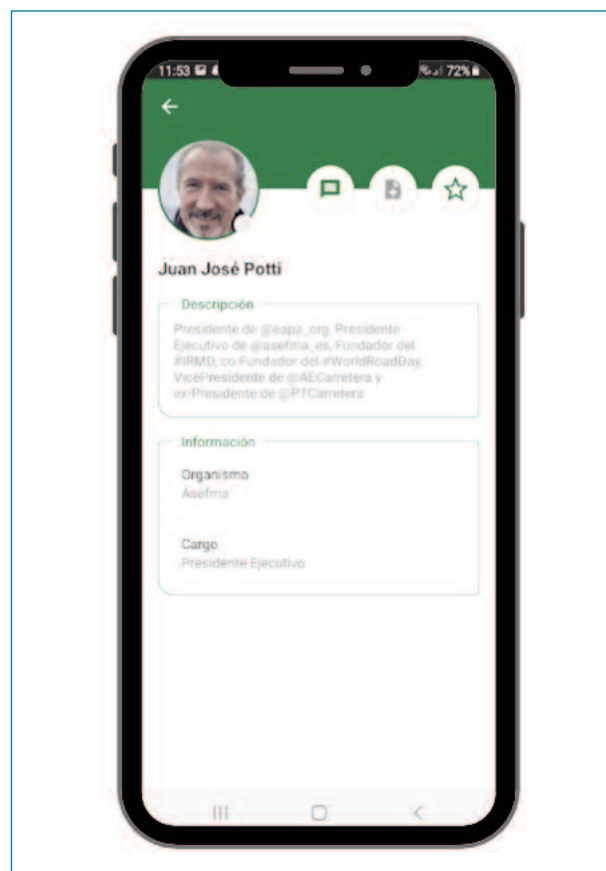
11:53

72%

Juan José Potti

Descripción

Presidente de @eapa_org, Presidente Ejecutivo de @asefma_es, Fundador del #IRMD, co-Fundador del #WorldRoadDay, VicePresidente de @AECarretera y ex-Presidente de @PTCarretera

Información

Organismo
Asefma

Cargo
Presidente Ejecutivo